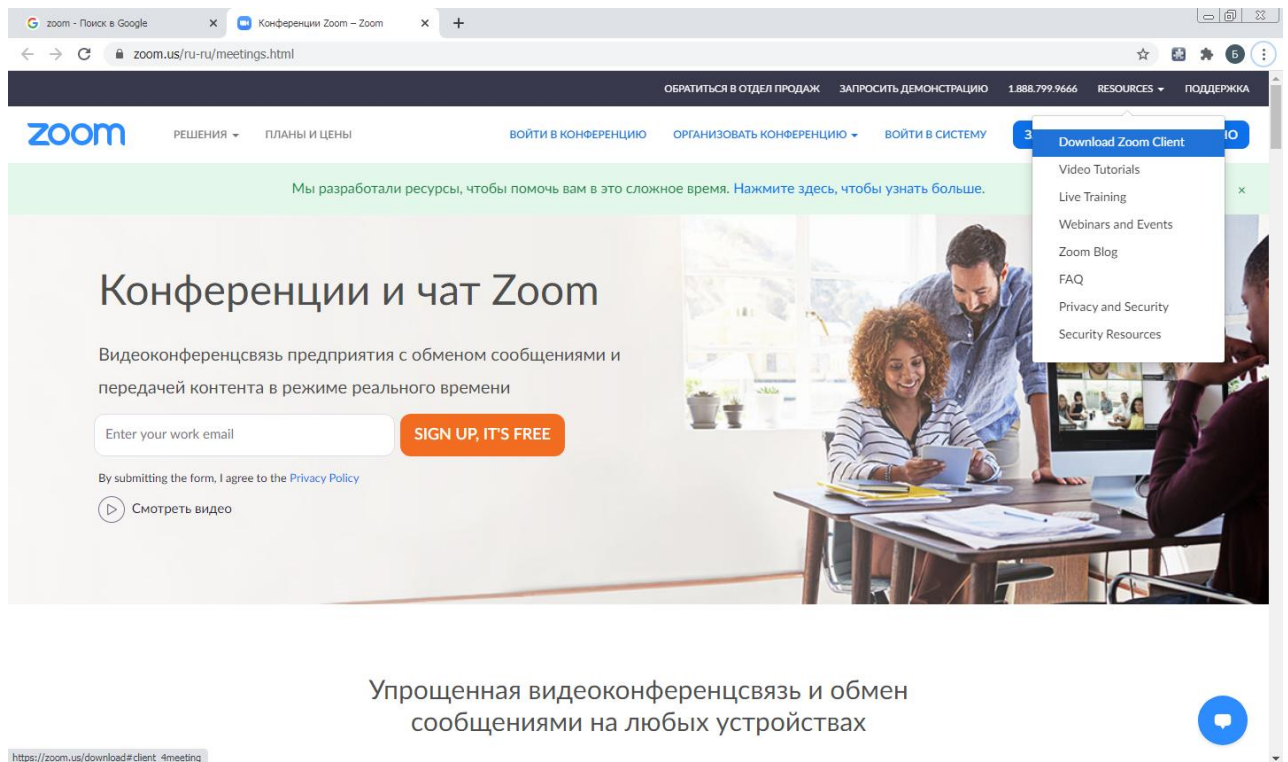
G zoom - Поиск в Google ×
Конференции Zoom – Zoom ×
+

zoom.us/ru-ru/meetings.html

Б

ОБРАТИТЬСЯ В ОТДЕЛ ПРОДАЖ ЗАПРОСИТЬ ДЕМОНСТРАЦИЮ 1.888.799.9666 RESOURCES ▾ ПОДДЕРЖКА

zoom РЕШЕНИЯ ▾ ПЛАНЫ И ЦЕНЫ ВОЙТИ В КОНФЕРЕНЦИЮ ОРГАНИЗОВАТЬ КОНФЕРЕНЦИЮ ▾ ВОЙТИ В СИСТЕМУ З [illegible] Ю

Download Zoom Client
Video Tutorials
Live Training
Webinars and Events
Zoom Blog
FAQ
Privacy and Security
Security Resources

Мы разработали ресурсы, чтобы помочь вам в это сложное время. Нажмите здесь, чтобы узнать больше. ×

Конференции и чат Zoom

Видеоконференцсвязь предприятия с обменом сообщениями и передачей контента в режиме реального времени

Enter your work email
SIGN UP, IT'S FREE

By submitting the form, I agree to the Privacy Policy

Смотреть видео

Упрощенная видеоконференцсвязь и обмен сообщениями на любых устройствах

https://zoom.us/download#client_4meeting